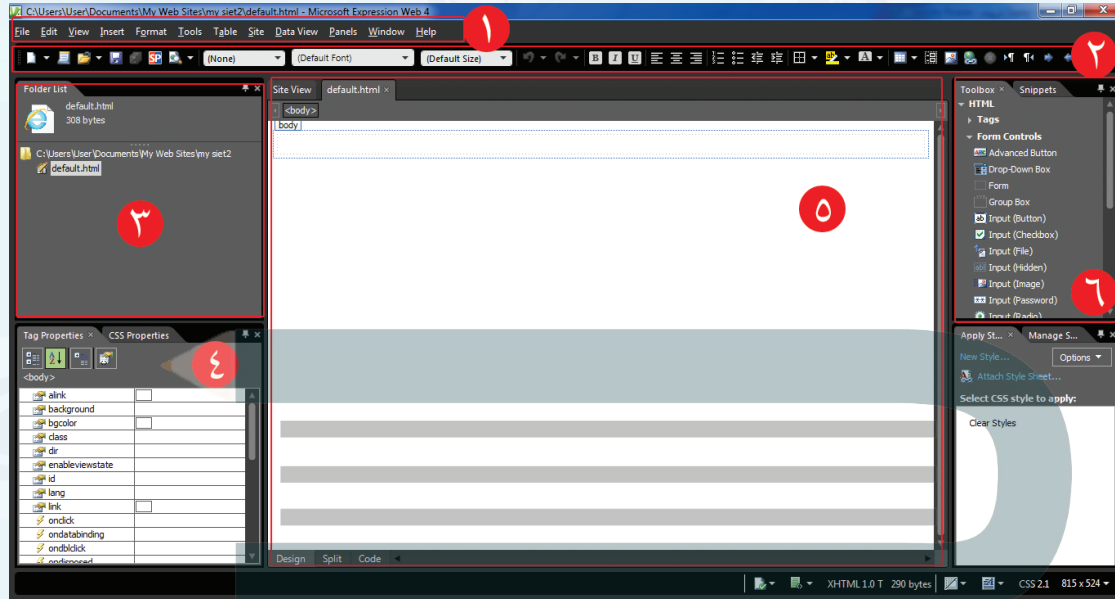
C:\Users\User\Documents\My Web Sites\my siet2\default.html - Microsoft Expression Web 4

File Edit View Insert Format Tools Table Site Data View Panels Window Help

١

(None) (Default Font) (Default Size)

٢

Folder List

default.html
308 bytes

C:\Users\User\Documents\My Web Sites\my siet2
default.html

٣

Site View default.html ×

<body>

body

٥

Toolbox × Snippets

HTML
Tags
Form Controls
Advanced Button
Drop-Down Box
Form
Group Box
Input (Button)
Input (Checkbox)
Input (File)
Input (Hidden)
Input (Image)
Input (Password)
Input (Radio)

٦

Tag Properties × CSS Properties

٤

<body>

| alink | |
|---|---|
| background | |
| bgcolor | |
| class | |
| dir | |
| enableviewstate | |
| id | |
| lang | |
| link | |
| onclick | |
| ondatabinding | |
| ondblclick | |
| ondisposed | |

Apply St... × Manage S...

New Style... Options

Attach Style Sheet...

Select CSS style to apply:

Clear Styles

Design Split Code

XHTML 1.0 T 290 bytes CSS 2.1 815 x 524